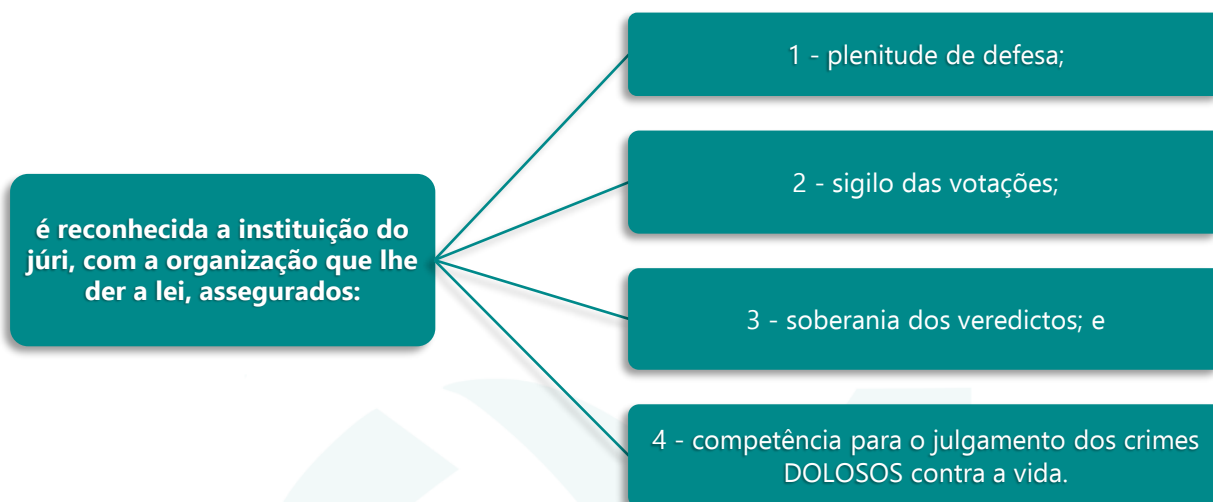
é reconhecida a instituição do júri, com a organização que lhe der a lei, assegurados:

1 - plenitude de defesa;

2 - sigilo das votações;

3 - soberania dos veredictos; e

4 - competência para o julgamento dos crimes DOLOSOS contra a vida.